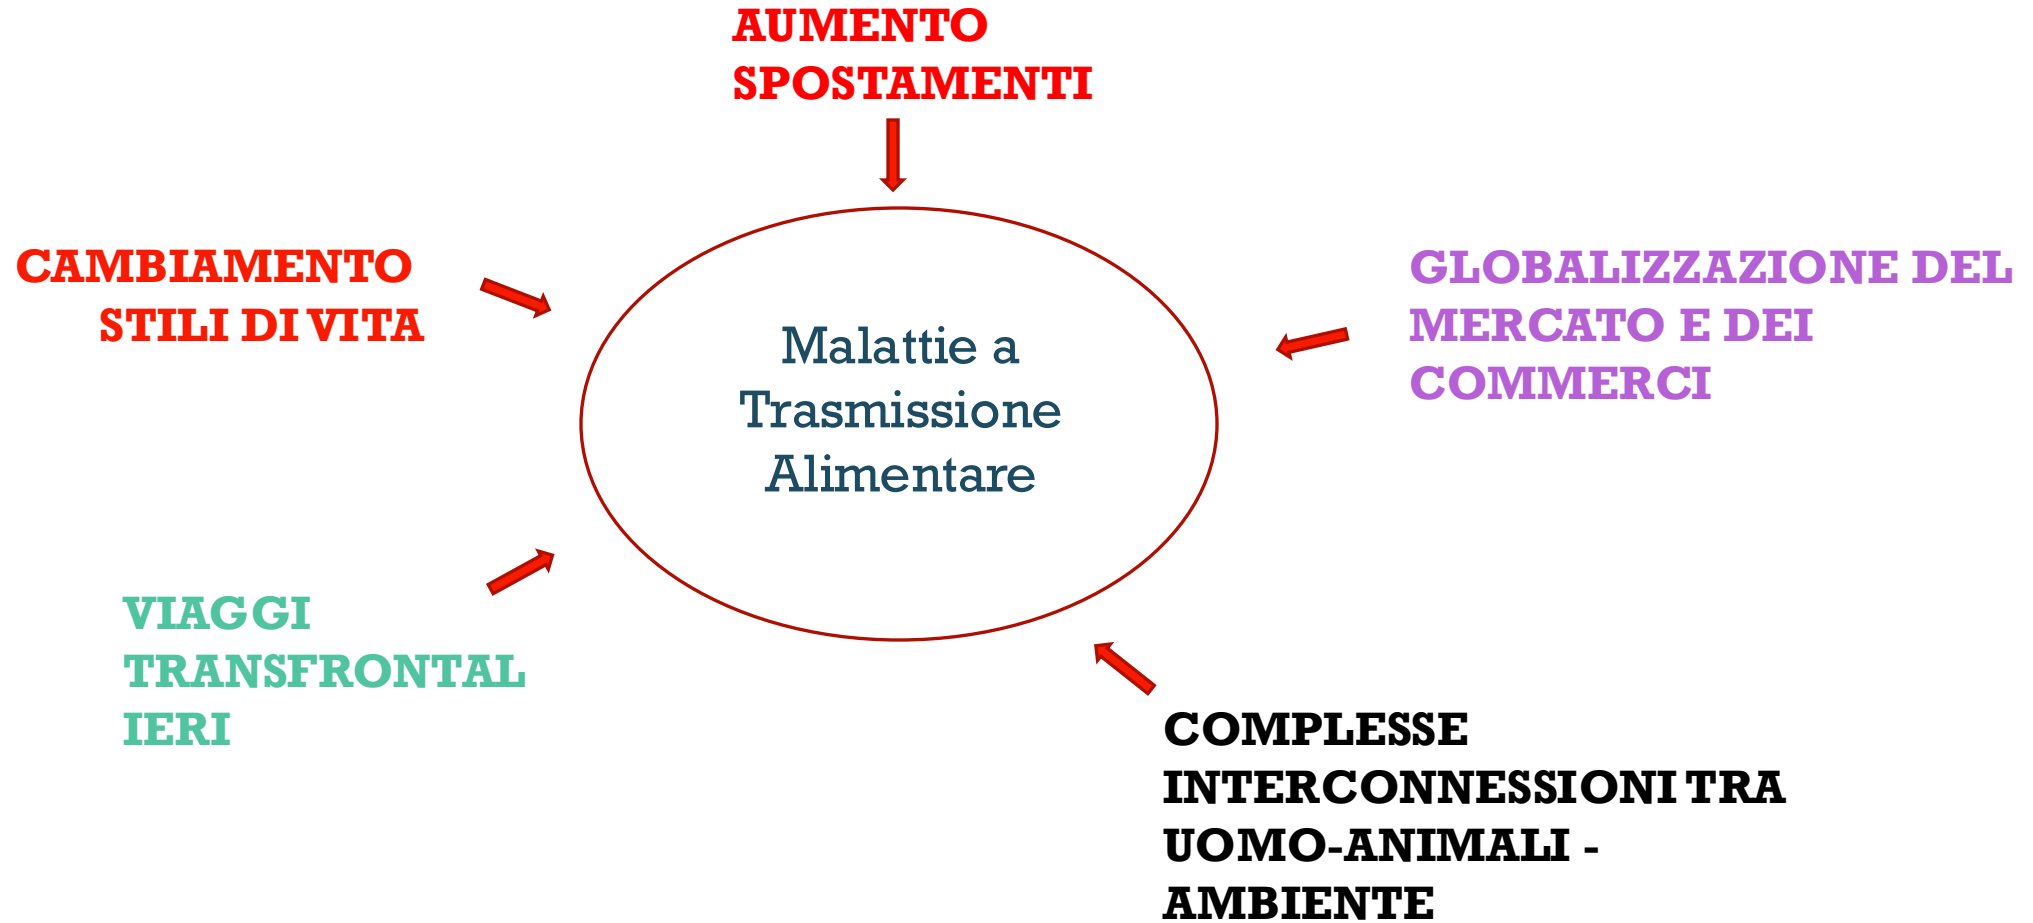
AUMENTO SPOSTAMENTI

CAMBIAMENTO STILI DI VITA

Malattie a Trasmissione Alimentare

GLOBALIZZAZIONE DEL MERCATO E DEI COMMERCI

VIAGGI TRANSFRONTALIERI

COMPLESSE INTERCONNESSIONI TRA UOMO-ANIMALI - AMBIENTE